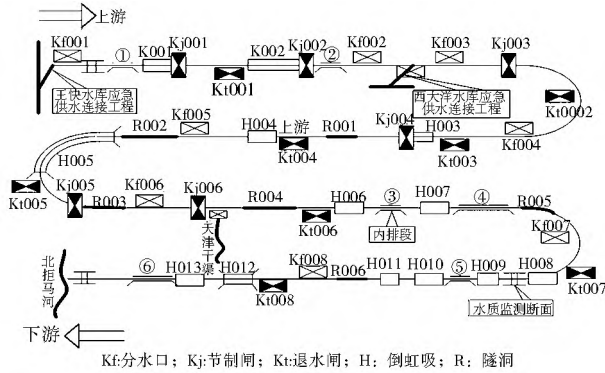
上游

Kf001 ① K001 Kj001 K002 Kj002 ② Kf002 Kf003 Kj003

Kt001

王快水库应急供水连接工程

西大洋水库应急供水连接工程

Kt0002

R002 Kf005 H004 上游 R001 Kj004 H003 Kf004

H005 Kt004 Kt003

Kt005 Kj005 Kf006 Kj006 R004 H006 H007 ④ R005

R003 ③

Kt006 内排段 Kf007

天津干渠

北拒马河

⑥ H013 H012 Kf008 R006 H011 H010 ⑤ H009 H008

Kt008 Kt007

水质监测断面

下游

Kf:分水口；Kj:节制闸；Kt:退水闸；H：倒虹吸；R：隧洞